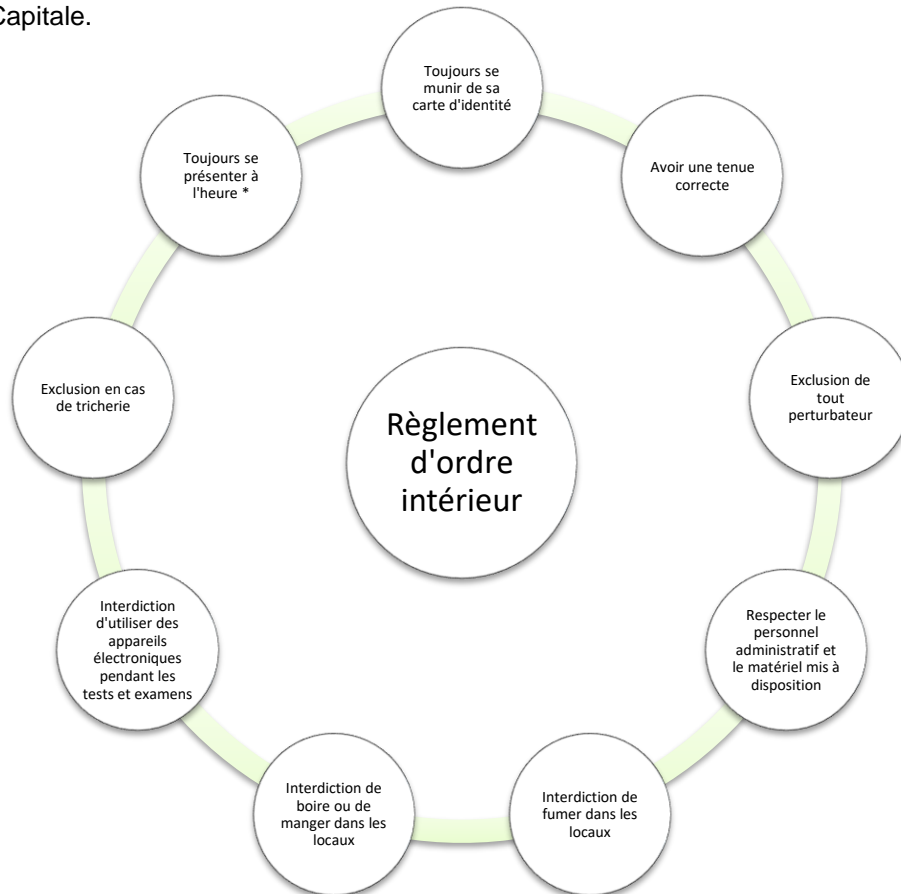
Capitale.

Règlement d'ordre intérieur

Toujours se munir de sa carte d'identité

Avoir une tenue correcte

Exclusion de tout perturbateur

Respecter le personnel administratif et le matériel mis à disposition

Interdiction de fumer dans les locaux

Interdiction de boire ou de manger dans les locaux

Interdiction d'utiliser des appareils électroniques pendant les tests et examens

Exclusion en cas de tricherie

Toujours se présenter à l'heure *